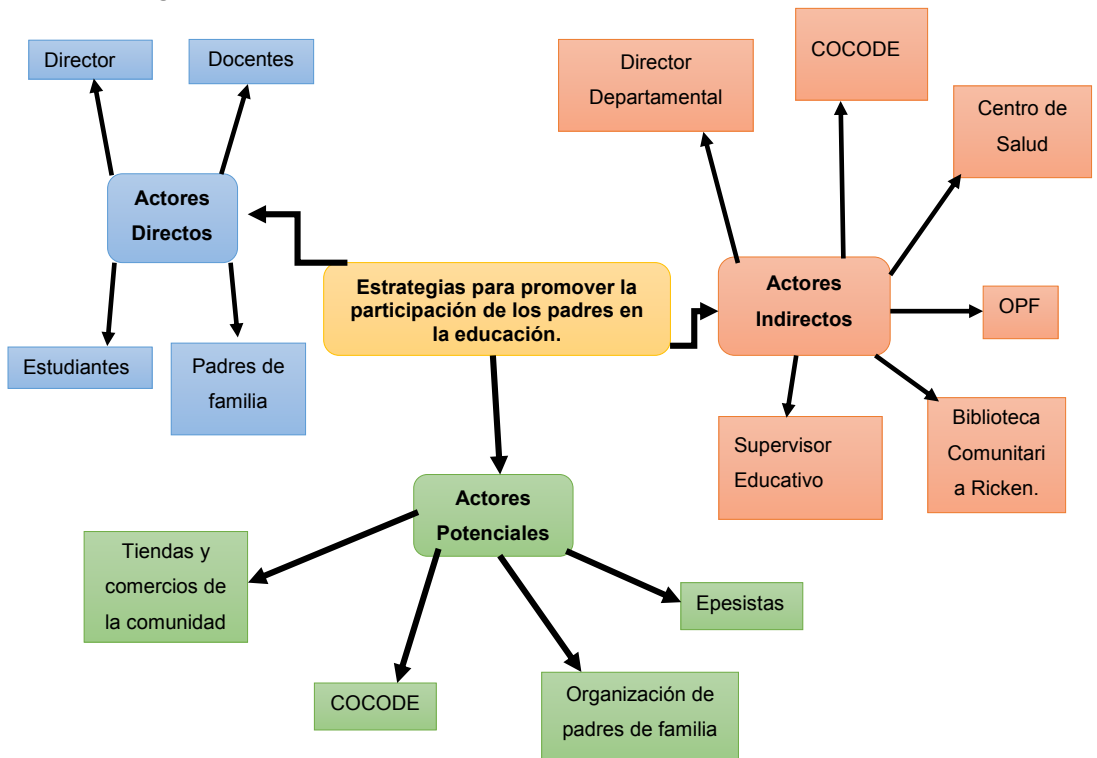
Director

Docentes

Actores Directos

Estudiantes

Padres de familia

Estrategias para promover la participación de los padres en la educación.

Director Departamental

COCODE

Centro de Salud

Actores Indirectos

OPF

Supervisor Educativo

Biblioteca Comunitari a Ricken.

Actores Potenciales

Tiendas y comercios de la comunidad

Epesistas

COCODE

Organización de padres de familia